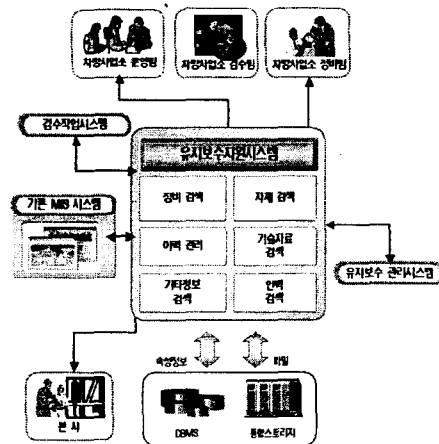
차량사업소 운영원

차량사업소 검수원

차량사업소 정비원

검수작업시스템

유지보수지원시스템

기존 MIS 시스템

장비 검색

자재 검색

이력 관리

기술자료 검색

기타정보 검색

안전 검색

유지보수 관리시스템

속성정보

파일

본 사

DBMS

통합스토리지